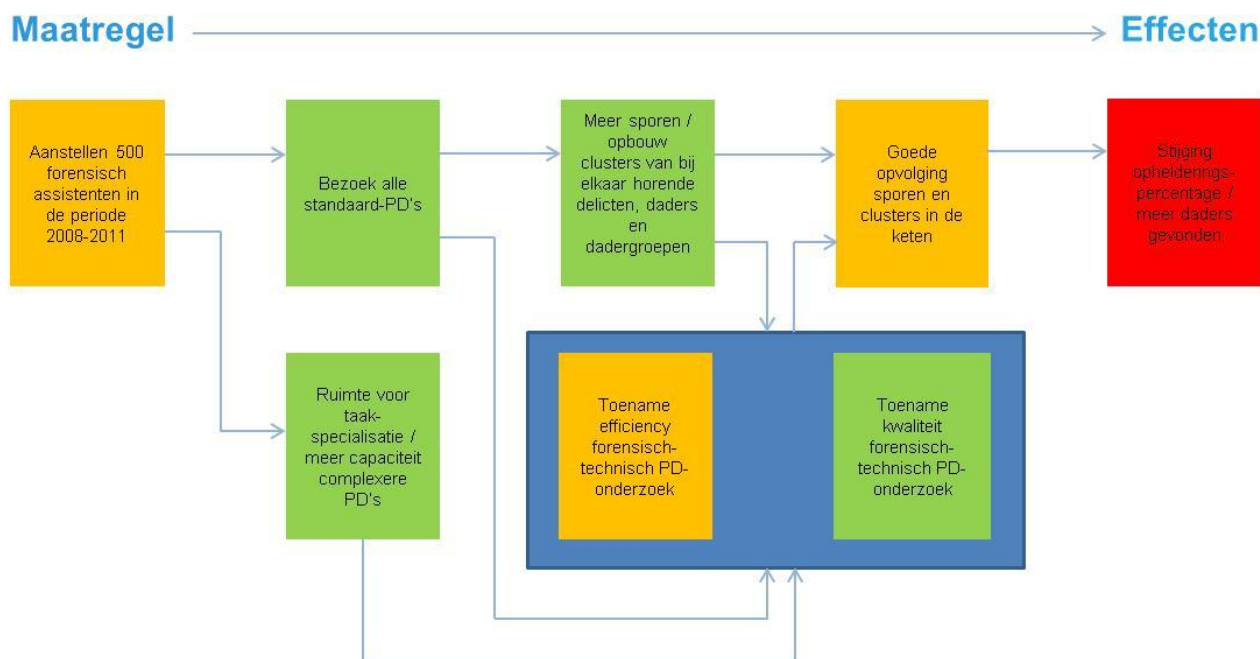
Maatregel

Effecten

Aanstellen 500 forensisch assistenten in de periode 2008-2011

Bezoek alle standaard-PD's

Meer sporen / opbouw clusters van bij elkaar horende delicten, daders en dadergroepen

Goede opvolging sporen en clusters in de keten

Stijging ophelderingspercentage / meer daders gevonden

Ruimte voor taakspecialisatie / meer capaciteit complexere PD's

Toename efficiency forensisch-technisch PD-onderzoek

Toename kwaliteit forensisch-technisch PD-onderzoek